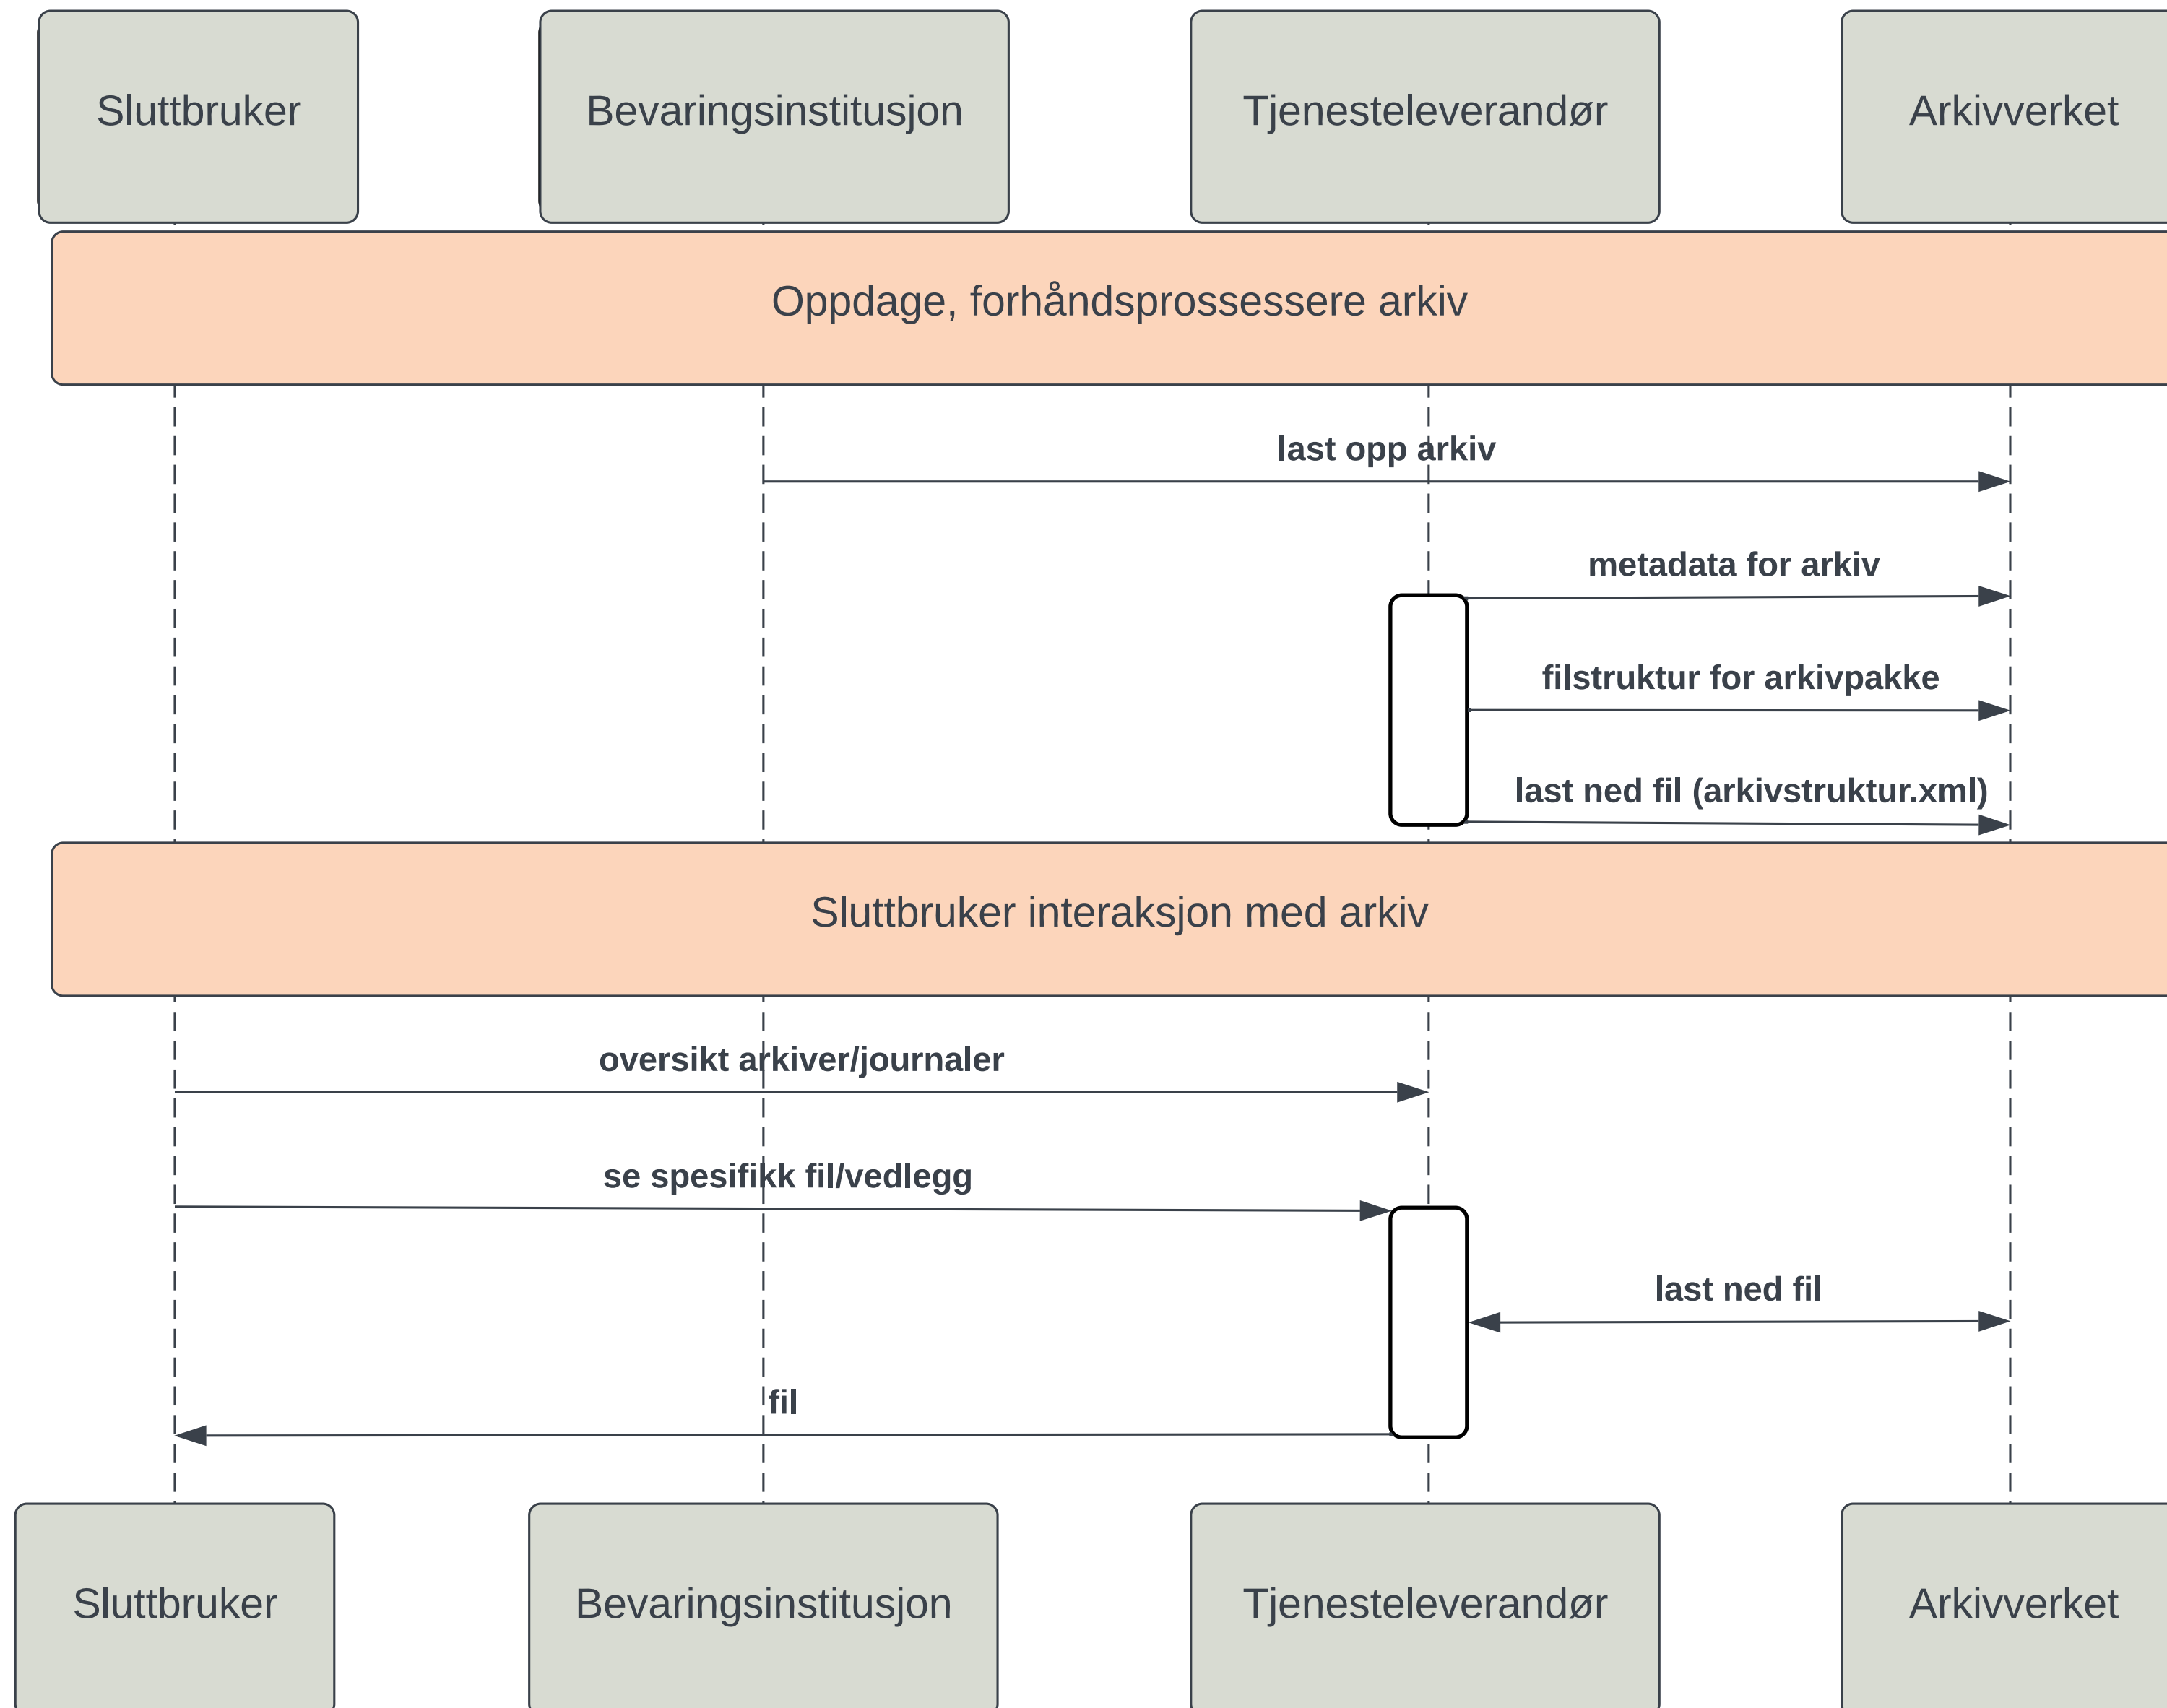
Sluttbruker

Bevaringsinstitusjon

Tjenesteleverandør

Arkivverket

Oppdage, forhåndsprossessere arkiv

last opp arkiv

metadata for arkiv

filstruktur for arkivpakke

last ned fil (arkivstruktur.xml)

Sluttbruker interaksjon med arkiv

oversikt arkiver/journaler

se spesifikk fil/vedlegg

last ned fil

fil

Sluttbruker

Bevaringsinstitusjon

Tjenesteleverandør

Arkivverket